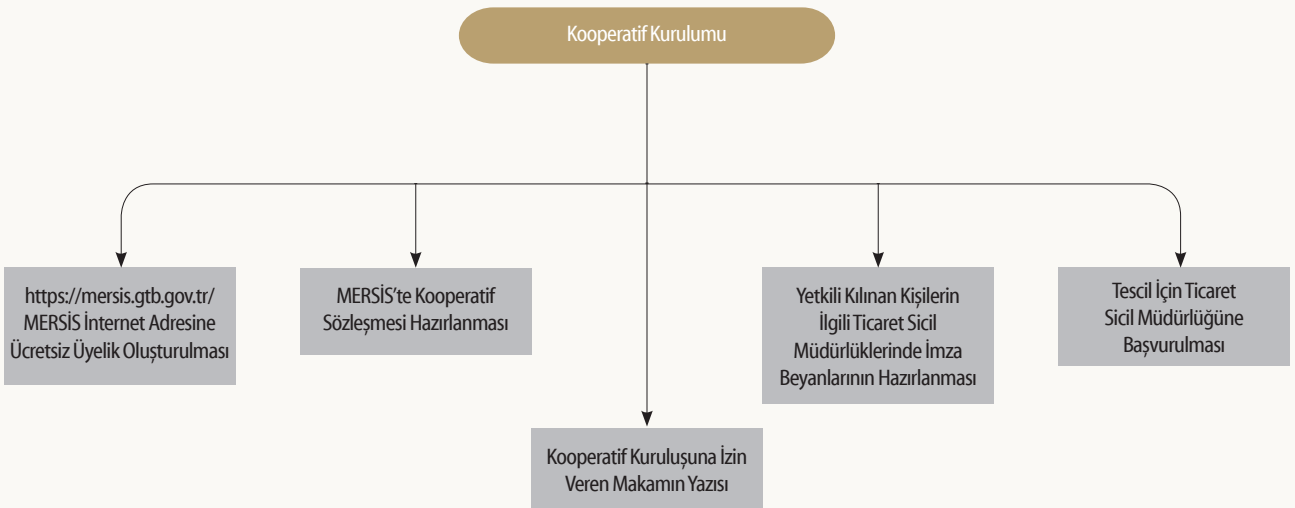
Kooperatif Kurulumu

https://mersis.gtb.gov.tr/ MERSİS İnternet Adresine Ücretsiz Üyelik Oluşturulması

MERSİS'te Kooperatif Sözleşmesi Hazırlanması

Kooperatif Kuruluşuna İzin Veren Makamın Yazısı

Yetkili Kılınan Kişilerin İlgili Ticaret Sicil Müdürlüklerinde İmza Beyanlarının Hazırlanması

Tescil İçin Ticaret Sicil Müdürlüğüne Başvurulması